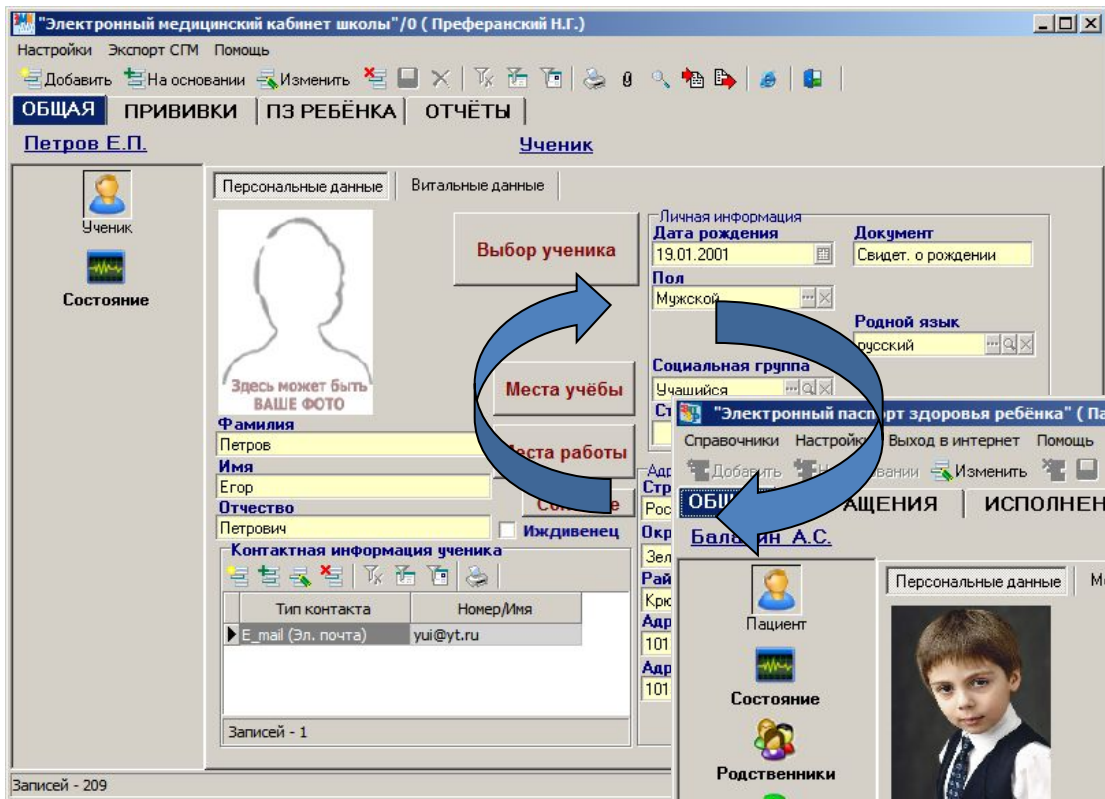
"Электронный медицинский кабинет школы"/0 ( Преферанский Н.Г.)

Настройки Экспорт СГМ Помощь

Добавить На основании Изменить

ОБЩАЯ | ПРИВИВКИ | ПЗ РЕБЁНКА | ОТЧЁТЫ

Петров Е.П.

Ученик

Ученик

Состояние

Персональные данные | Витальные данные

Здесь может быть ВАШЕ ФОТО

Выбор ученика

Места учёбы

Места работы

Личная информация

Дата рождения
19.01.2001

Документ
Свидет. о рождении

Пол
Мужской

Родной язык
русский

Социальная группа
Учащийся

Ст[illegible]

Фамилия
Петров

Имя
Егор

Отчество
Петрович

Иждивенец

Контактная информация ученика

| Тип контакта | Номер/Имя |
|---|---|
| E_mail (Эл. почта) | yui@yt.ru |

Записей - 1

Адр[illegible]
Стр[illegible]
Рос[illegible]
Окр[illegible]
Зел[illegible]
Рай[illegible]
Крю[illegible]
Адр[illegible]
101
Адр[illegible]
101

Записей - 209

"Электронный паспорт здоровья ребёнка" ( Па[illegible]

Справочники Настройк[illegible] Выход в интернет Помощь

Добавить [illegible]вании Изменить

ОБЩ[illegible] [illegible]АЩЕНИЯ | ИСПОЛНЕН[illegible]

Бала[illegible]ин А.С.

Пациент

Состояние

Родственники

Персональные данные | М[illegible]